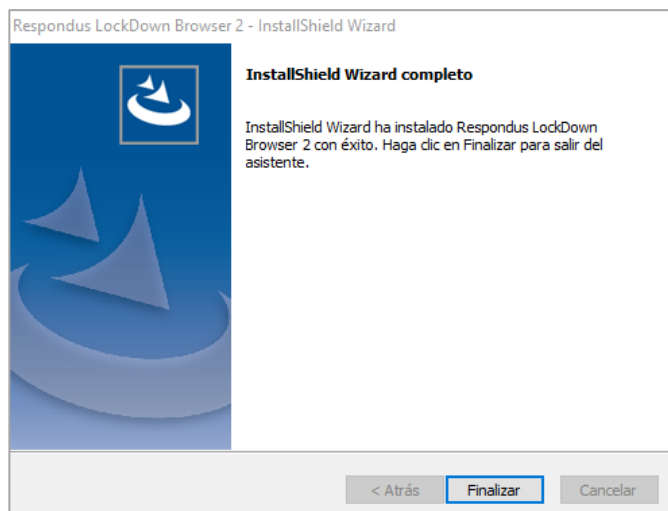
Respondus LockDown Browser 2 - InstallShield Wizard

InstallShield Wizard completo

InstallShield Wizard ha instalado Respondus LockDown Browser 2 con éxito. Haga clic en Finalizar para salir del asistente.

< Atrás

Finalizar

Cancelar